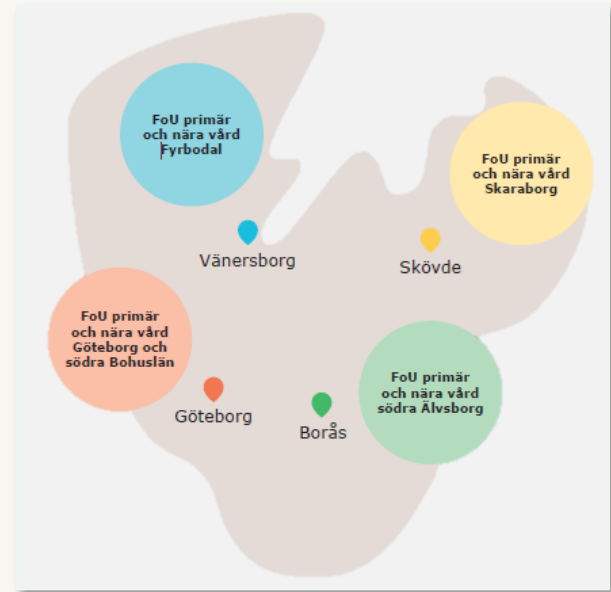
FoU primär och nära vård Fyrbodal

FoU primär och nära vård Skaraborg

Vänersborg

Skövde

FoU primär och nära vård Göteborg och södra Bohuslän

FoU primär och nära vård södra Älvsborg

Göteborg

Borås